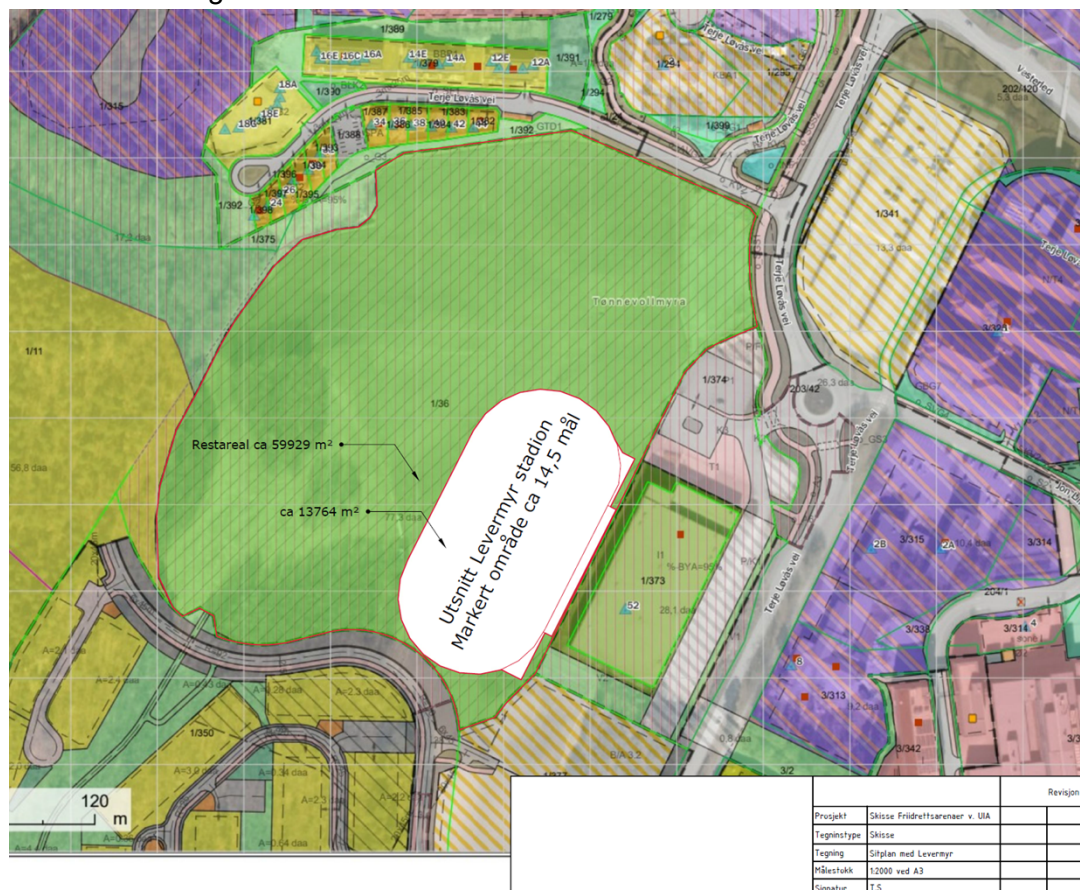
1/389
16E 16C 16A
14E
14A
12E
12A
1/279
1/391
1/294
1/254
1/298
1/315
18A
18E
1/330
Terje Løvås vei
1/387
1/385
1/383
1/388
1/392
1/399
GTD1
1/375
1/391
1/395
1/392
1/375
Terje Løvås vei
202/120
5,3 daa
Vesterled
1/341
13,3 daa
Terje Løvås vei
Tønnevollmyra
1/11
56,8 daa
1/36
1/374
203/42
Terje Løvås vei
Terje Løvås vei
Restareal ca 59929 m²
ca 13764 m²
Utsnitt Levermyr stadion
Markert område ca 14,5 mål
T1
I1
%-BYA=95%
1/373
28,1 daa
52
Terje Løvås vei
2B
3/315
2A
10,4 daa
3/314
204/1
3/338
3/314
3/313
3/342
1/350
A=2,3 daa
BA 3,2
3/2
120
m
Revisjon
| Prosjekt | Skisse Friidrettsarenaer v. UIA |
|---|---|
| Tegninstype | Skisse |
| Tegning | Sitplan med Levermyr |
| Målestokk | 1:2000 ved A3 |
| Signatur | T.S. |